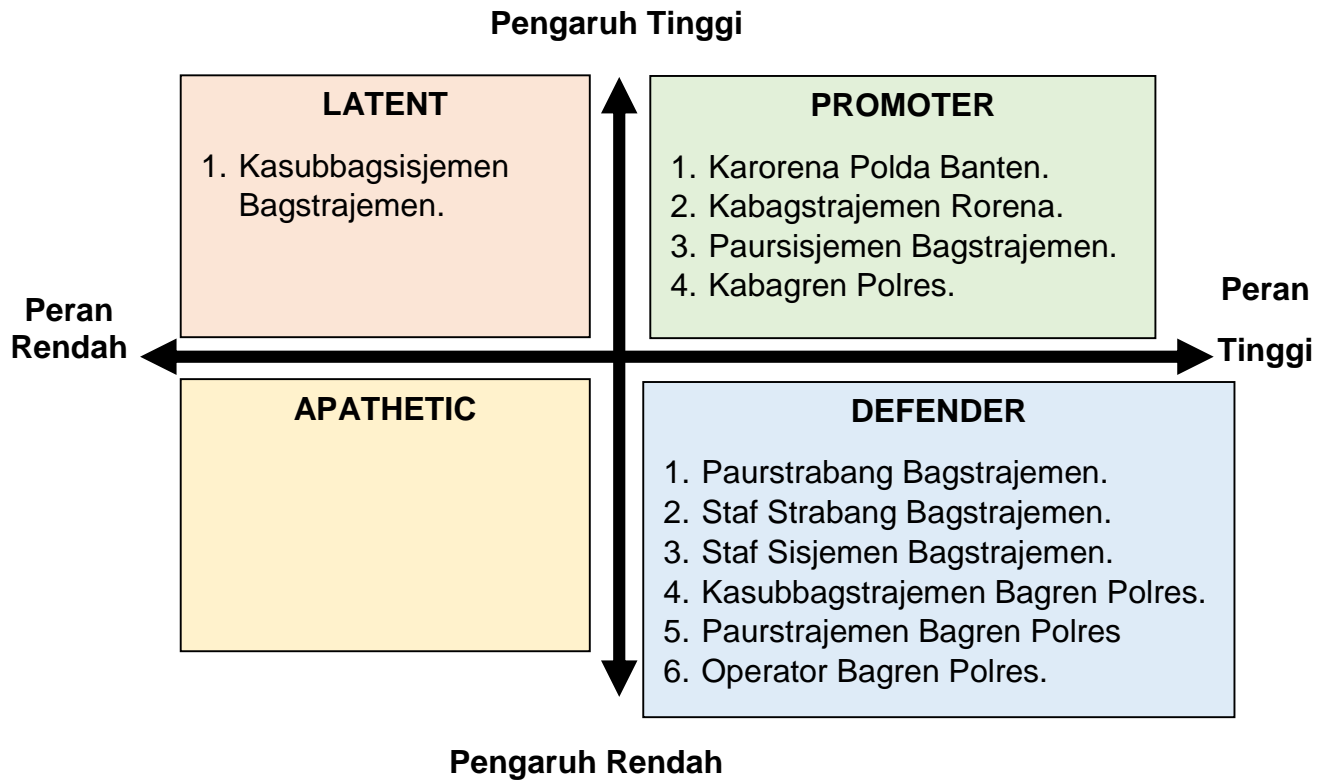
Pengaruh Tinggi

LATENT

1. Kasubbagsisjemen Bagstrajemen.

PROMOTER

1. Karorena Polda Banten.
2. Kabagstrajemen Rorena.
3. Paursisjemen Bagstrajemen.
4. Kabagren Polres.

Peran Rendah

Peran Tinggi

APATHETIC

DEFENDER

1. Paurstrabang Bagstrajemen.
2. Staf Strabang Bagstrajemen.
3. Staf Sisjemen Bagstrajemen.
4. Kasubbagstrajemen Bagren Polres.
5. Paurstrajemen Bagren Polres
6. Operator Bagren Polres.

Pengaruh Rendah